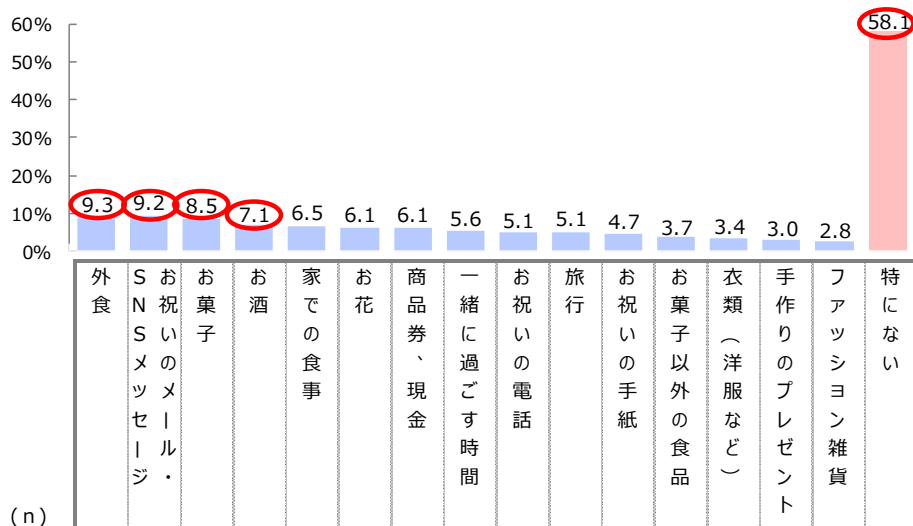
60%
50%
40%
30%
20%
10%
0%

| | 外食 | SNSメッセージ | お祝いのメール・ | お菓子 | お酒 | 家での食事 | お花 | 商品券、現金 | 一緒に過ごす時間 | お祝いの電話 | 旅行 | お祝いの手紙 | お菓子以外の食品 | 衣類（洋服など） | 手作りのプレゼント | ファッション雑貨 | 特にない |
|---|---|---|---|---|---|---|---|---|---|---|---|---|---|---|---|---|---|
| (n) | 9.3 | 9.2 | | 8.5 | 7.1 | 6.5 | 6.1 | 6.1 | 5.6 | 5.1 | 5.1 | 4.7 | 3.7 | 3.4 | 3.0 | 2.8 | 58.1 |